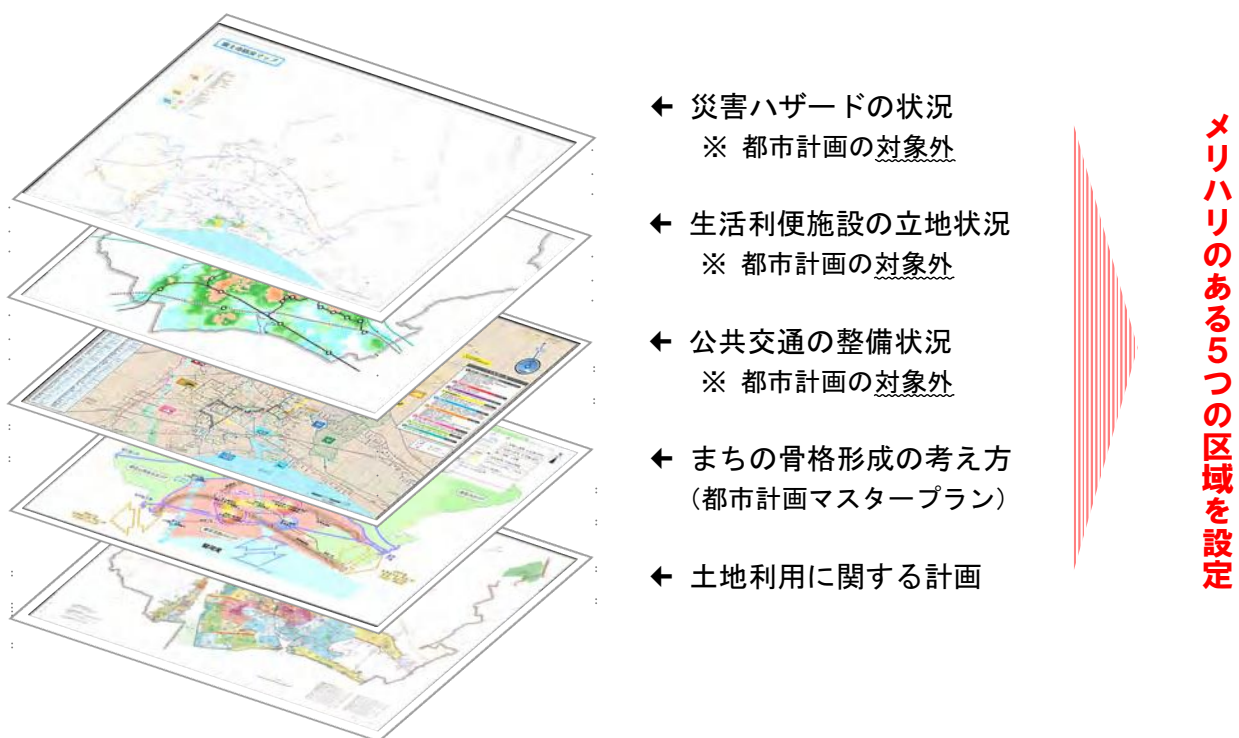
← 災害ハザードの状況
※ 都市計画の対象外

← 生活利便施設の立地状況
※ 都市計画の対象外

← 公共交通の整備状況
※ 都市計画の対象外

← まちの骨格形成の考え方
（都市計画マスタープラン）

← 土地利用に関する計画

メリハリのある５つの区域を設定